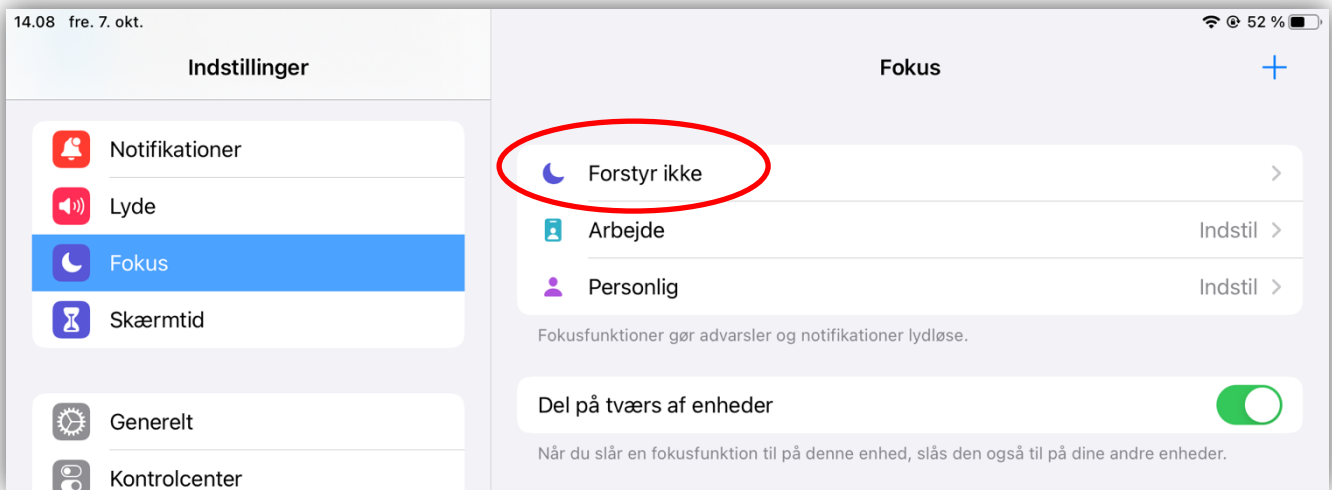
14.08 fre. 7. okt.

52 %

Indstillinger

Notifikationer
Lyde
Fokus
Skærmtid

Generelt
Kontrolcenter

Fokus

+

Forstyr ikke
Arbejde Indstil
Personlig Indstil

Fokusfunktioner gør advarsler og notifikationer lydløse.

Del på tværs af enheder

Når du slår en fokusfunktion til på denne enhed, slås den også til på dine andre enheder.